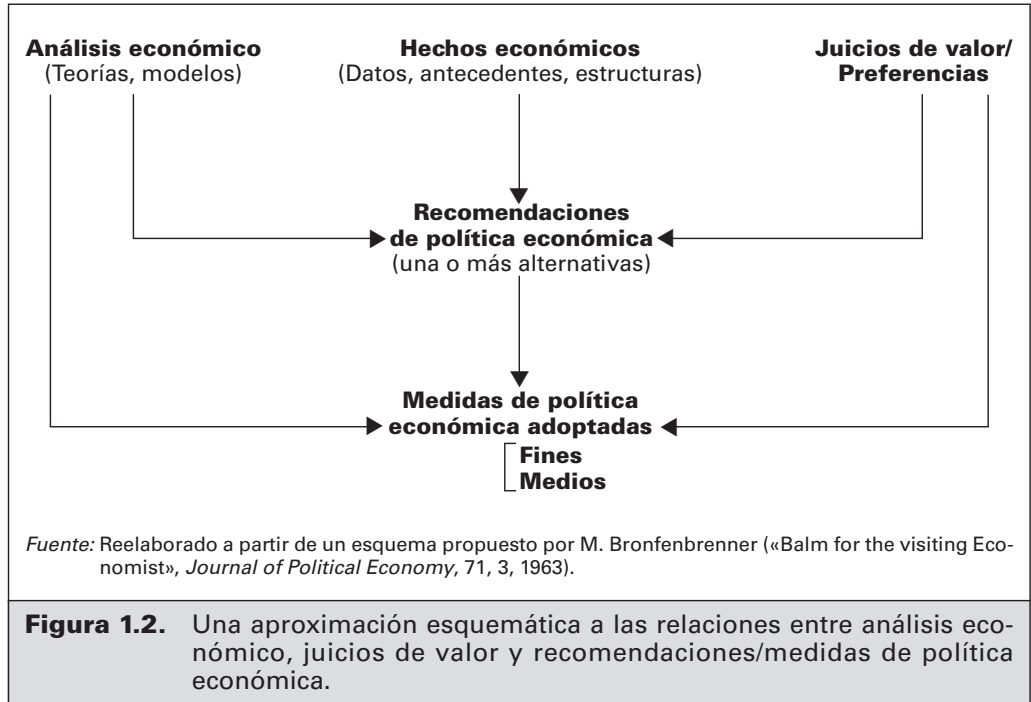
Análisis económico
(Teorías, modelos)

Hechos económicos
(Datos, antecedentes, estructuras)

Juicios de valor/
Preferencias

Recomendaciones
de política económica
(una o más alternativas)

Medidas de política
económica adoptadas

Fines
Medios

Fuente: Reelaborado a partir de un esquema propuesto por M. Bronfenbrenner («Balm for the visiting Economist», Journal of Political Economy, 71, 3, 1963).

Figura 1.2. Una aproximación esquemática a las relaciones entre análisis económico, juicios de valor y recomendaciones/medidas de política económica.